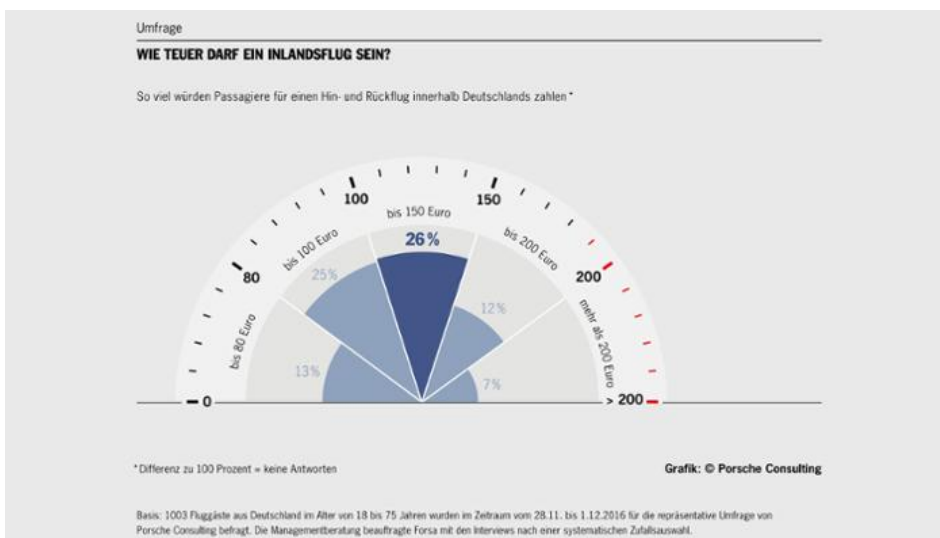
Umfrage

WIE TEUER DARF EIN INLANDSFLUG SEIN?

So viel würden Passagiere für einen Hin- und Rückflug innerhalb Deutschlands zahlen *

100

150

bis 150 Euro

26 %

bis 100 Euro

bis 200 Euro

80

25%

200

12%

bis 80 Euro

mehr als 200 Euro

13%

7%

0

> 200

* Differenz zu 100 Prozent = keine Antworten

Grafik: © Porsche Consulting

Basis: 1003 Fluggäste aus Deutschland im Alter von 18 bis 75 Jahren wurden im Zeitraum vom 28.11. bis 1.12.2016 für die repräsentative Umfrage von Porsche Consulting befragt. Die Managementberatung beauftragte Forsa mit den Interviews nach einer systematischen Zufallsauswahl.